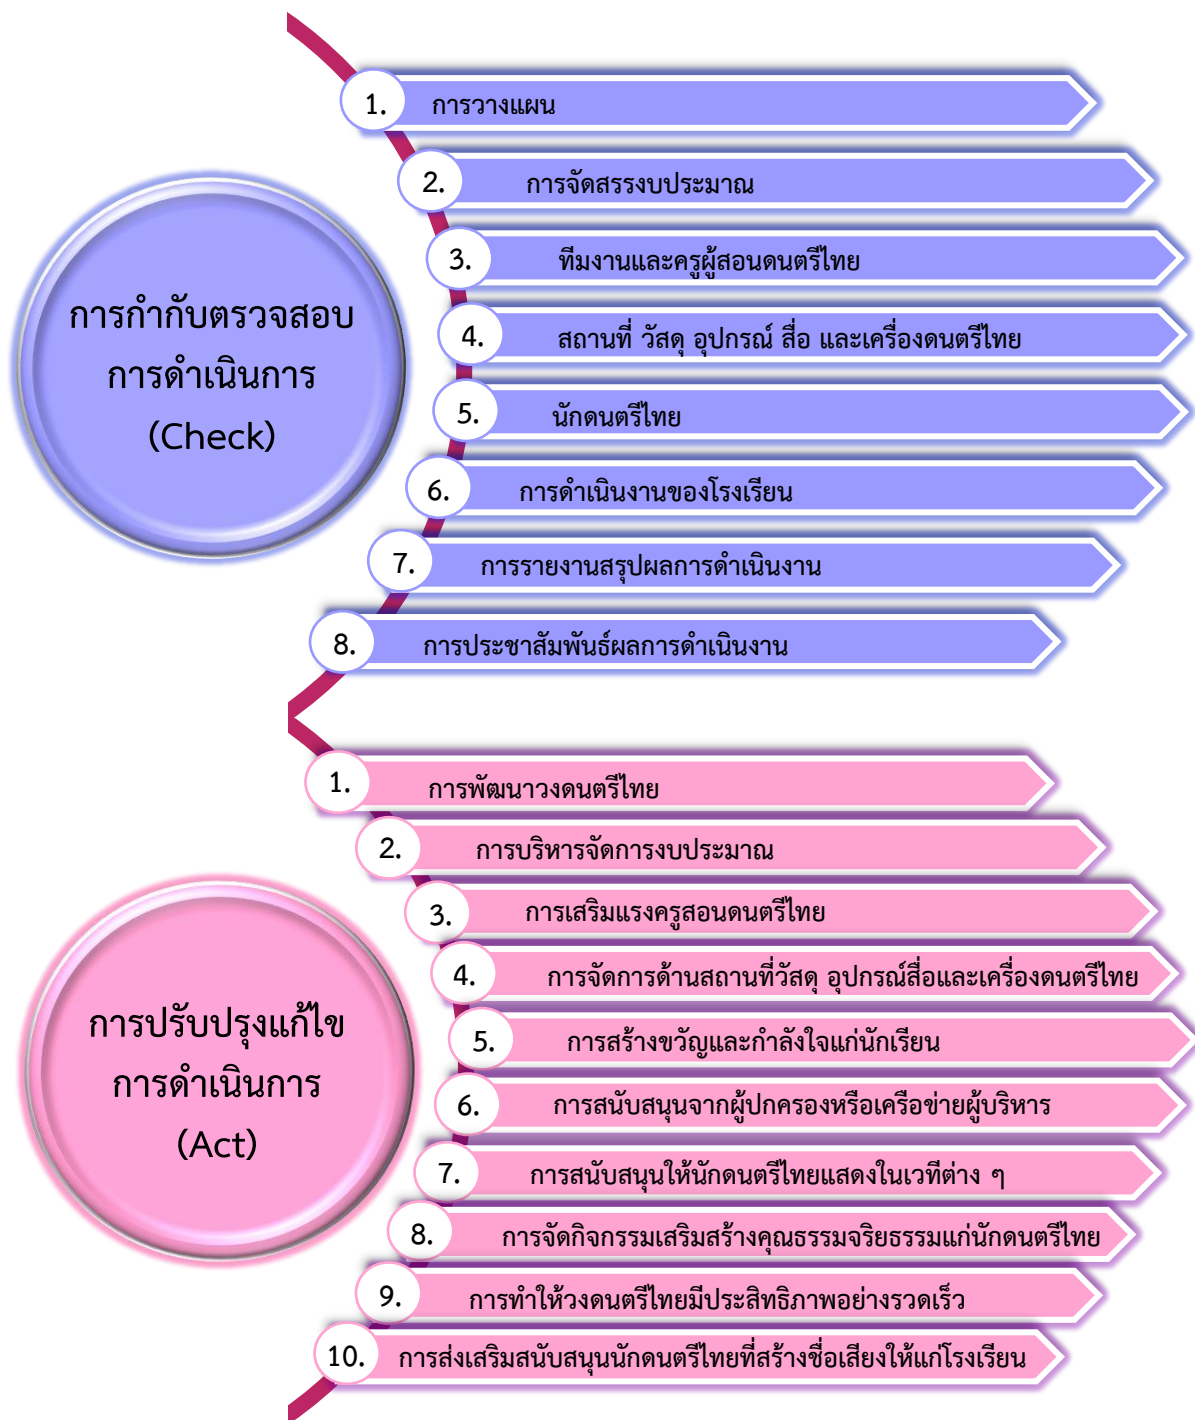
การกำกับตรวจสอบการดำเนินการ (Check)

1. การวางแผน

2. การจัดสรรงบประมาณ

3. ทีมงานและครูผู้สอนดนตรีไทย

4. สถานที่ วัสดุ อุปกรณ์ สื่อ และเครื่องดนตรีไทย

5. นักดนตรีไทย

6. การดำเนินงานของโรงเรียน

7. การรายงานสรุปผลการดำเนินงาน

8. การประชาสัมพันธ์ผลการดำเนินงาน

การปรับปรุงแก้ไขการดำเนินการ (Act)

1. การพัฒนาวงดนตรีไทย

2. การบริหารจัดการงบประมาณ

3. การเสริมแรงครูสอนดนตรีไทย

4. การจัดการด้านสถานที่วัสดุ อุปกรณ์สื่อและเครื่องดนตรีไทย

5. การสร้างขวัญและกำลังใจแก่นักเรียน

6. การสนับสนุนจากผู้ปกครองหรือเครือข่ายผู้บริหาร

7. การสนับสนุนให้นักดนตรีไทยแสดงในเวทีต่าง ๆ

8. การจัดกิจกรรมเสริมสร้างคุณธรรมจริยธรรมแก่นักดนตรีไทย

9. การทำให้วงดนตรีไทยมีประสิทธิภาพอย่างรวดเร็ว

10. การส่งเสริมสนับสนุนนักดนตรีไทยที่สร้างชื่อเสียงให้แก่โรงเรียน